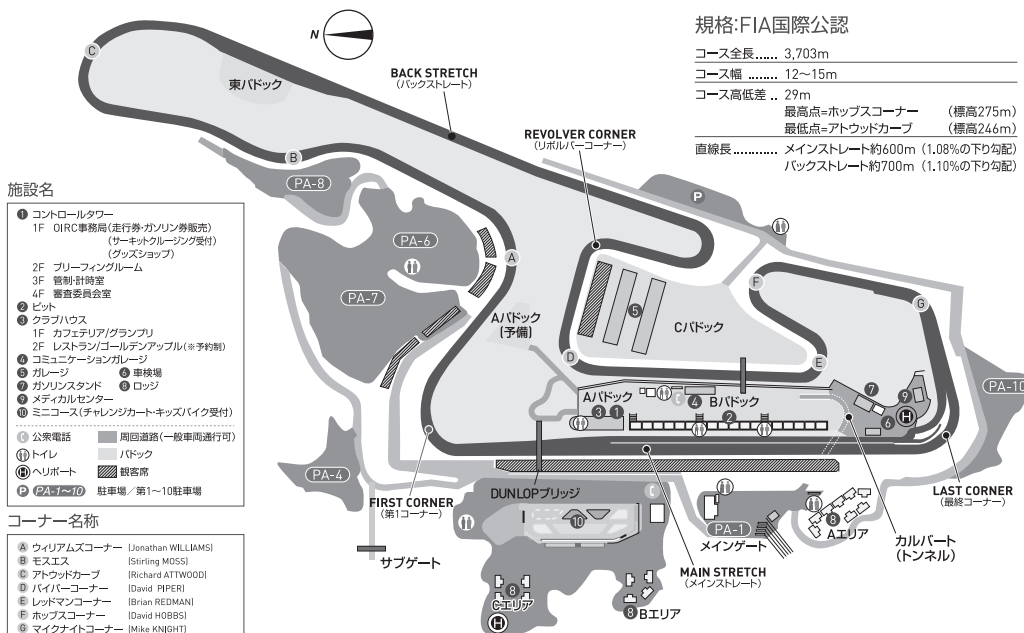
規格:FIA国際公認

コース全長...... 3,703m
コース幅 ........ 12~15m
コース高低差 .. 29m
最高点=ホップスコーナー (標高275m)
最低点=アトウッドカーブ (標高246m)
直線長........... メインストレート約600m (1.08%の下り勾配)
バックストレート約700m (1.10%の下り勾配)

N

C
東パドック
BACK STRETCH
(バックストレート)
B
PA-8
REVOLVER CORNER
(リボルバーコーナー)
P
PA-6
A
PA-7
F
G
5
Cパドック
Aパドック
(予備)
D
E
PA-10
7
9
Aパドック
Bパドック
3 1
4
2
6
H
PA-4
DUNLOPブリッジ
カルバート
(トンネル)
LAST CORNER
(最終コーナー)
FIRST CORNER
(第1コーナー)
10
PA-1
8
Aエリア
メインゲート
サブゲート
MAIN STRETCH
(メインストレート)
8
Cエリア
H
8
Bエリア

施設名
1 コントロールタワー
1F OIRC事務局(走行券・ガソリン券販売)
(サーキットクルージング受付)
(グッズショップ)
2F ブリーフィングルーム
3F 管制・計時室
4F 審査委員会室
2 ピット
3 クラブハウス
1F カフェテリア/グランプリ
2F レストラン/ゴールデンアップル(※予約制)
4 コミュニケーションガレージ
5 ガレージ 6 車検場
7 ガソリンスタンド 8 ロッジ
9 メディカルセンター
10 ミニコース(チャレンジカート・キッズバイク受付)

公衆電話
周回道路(一般車両通行可)
トイレ
パドック
ヘリポート
観客席
P PA-1~10 駐車場/第1~10駐車場

コーナー名称
A ウィリアムズコーナー [Jonathan WILLIAMS]
B モスエス [Stirling MOSS]
C アトウッドカーブ [Richard ATTWOOD]
D パイパーコーナー [David PIPER]
E レッドマンコーナー [Brian REDMAN]
F ホップスコーナー [David HOBBS]
G マイクナイトコーナー [Mike KNIGHT]